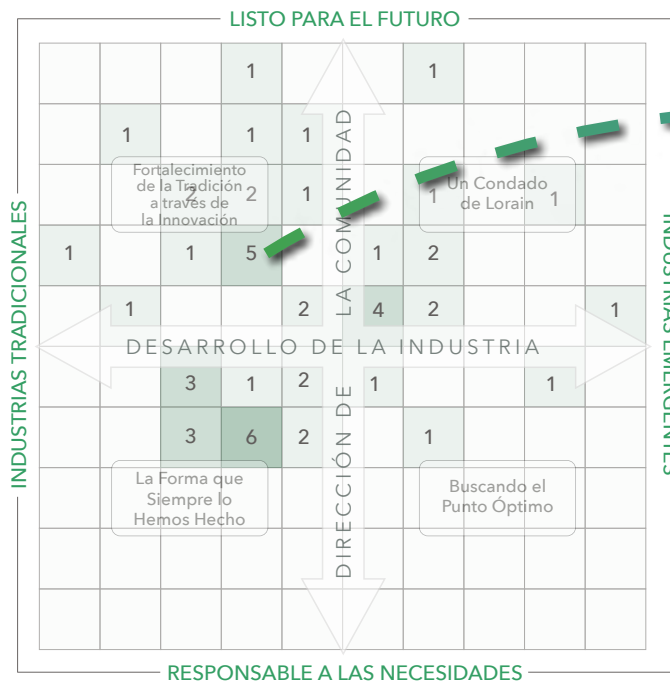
LISTO PARA EL FUTURO

INDUSTRIAS TRADICIONALES

INDUSTRIAS EMERGENTES

RESPONSABLE A LAS NECESIDADES

DESARROLLO DE LA INDUSTRIA

DIRECCIÓN DE LA COMUNIDAD

Fortalecimiento de la Tradición a través de la Innovación

Un Condado de Lorain

La Forma que Siempre lo Hemos Hecho

Buscando el Punto Óptimo

| | | | 1 | | | 1 | | | |
|---|---|---|---|---|---|---|---|---|---|
| | 1 | | 1 | 1 | | | | | |
| | | 2 | 2 | 1 | | 1 | 1 | | |
| 1 | | 1 | 5 | | 1 | 2 | | | |
| | 1 | | | 2 | 4 | 2 | | | 1 |
| | | 3 | 1 | 2 | 1 | | | 1 | |
| | | 3 | 6 | 2 | | 1 | | | |
| | | | | | | | | | |
| | | | | | | | | | |
| | | | | | | | | | |